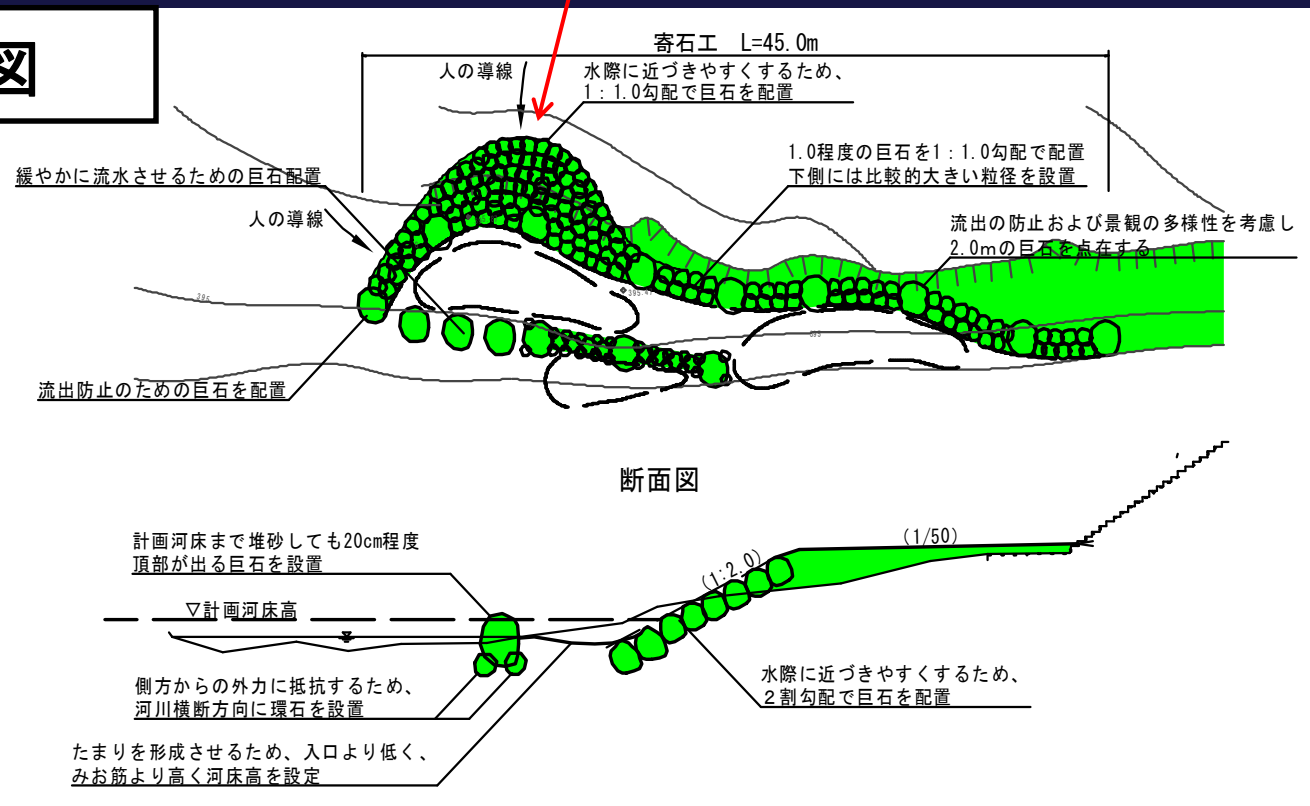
図

寄石工　L=45.0m

人の導線

水際に近づきやすくするため、
1：1.0勾配で巨石を配置

1.0程度の巨石を1：1.0勾配で配置
下側には比較的大きい粒径を設置

緩やかに流水させるための巨石配置

人の導線

流出の防止および景観の多様性を考慮し
2.0mの巨石を点在する

流出防止のための巨石を配置

断面図

計画河床まで堆砂しても20cm程度
頂部が出る巨石を設置

(1/50)

(1:2.0)

▽計画河床高

側方からの外力に抵抗するため、
河川横断方向に環石を設置

水際に近づきやすくするため、
2割勾配で巨石を配置

たまりを形成させるため、入口より低く、
みお筋より高く河床高を設定